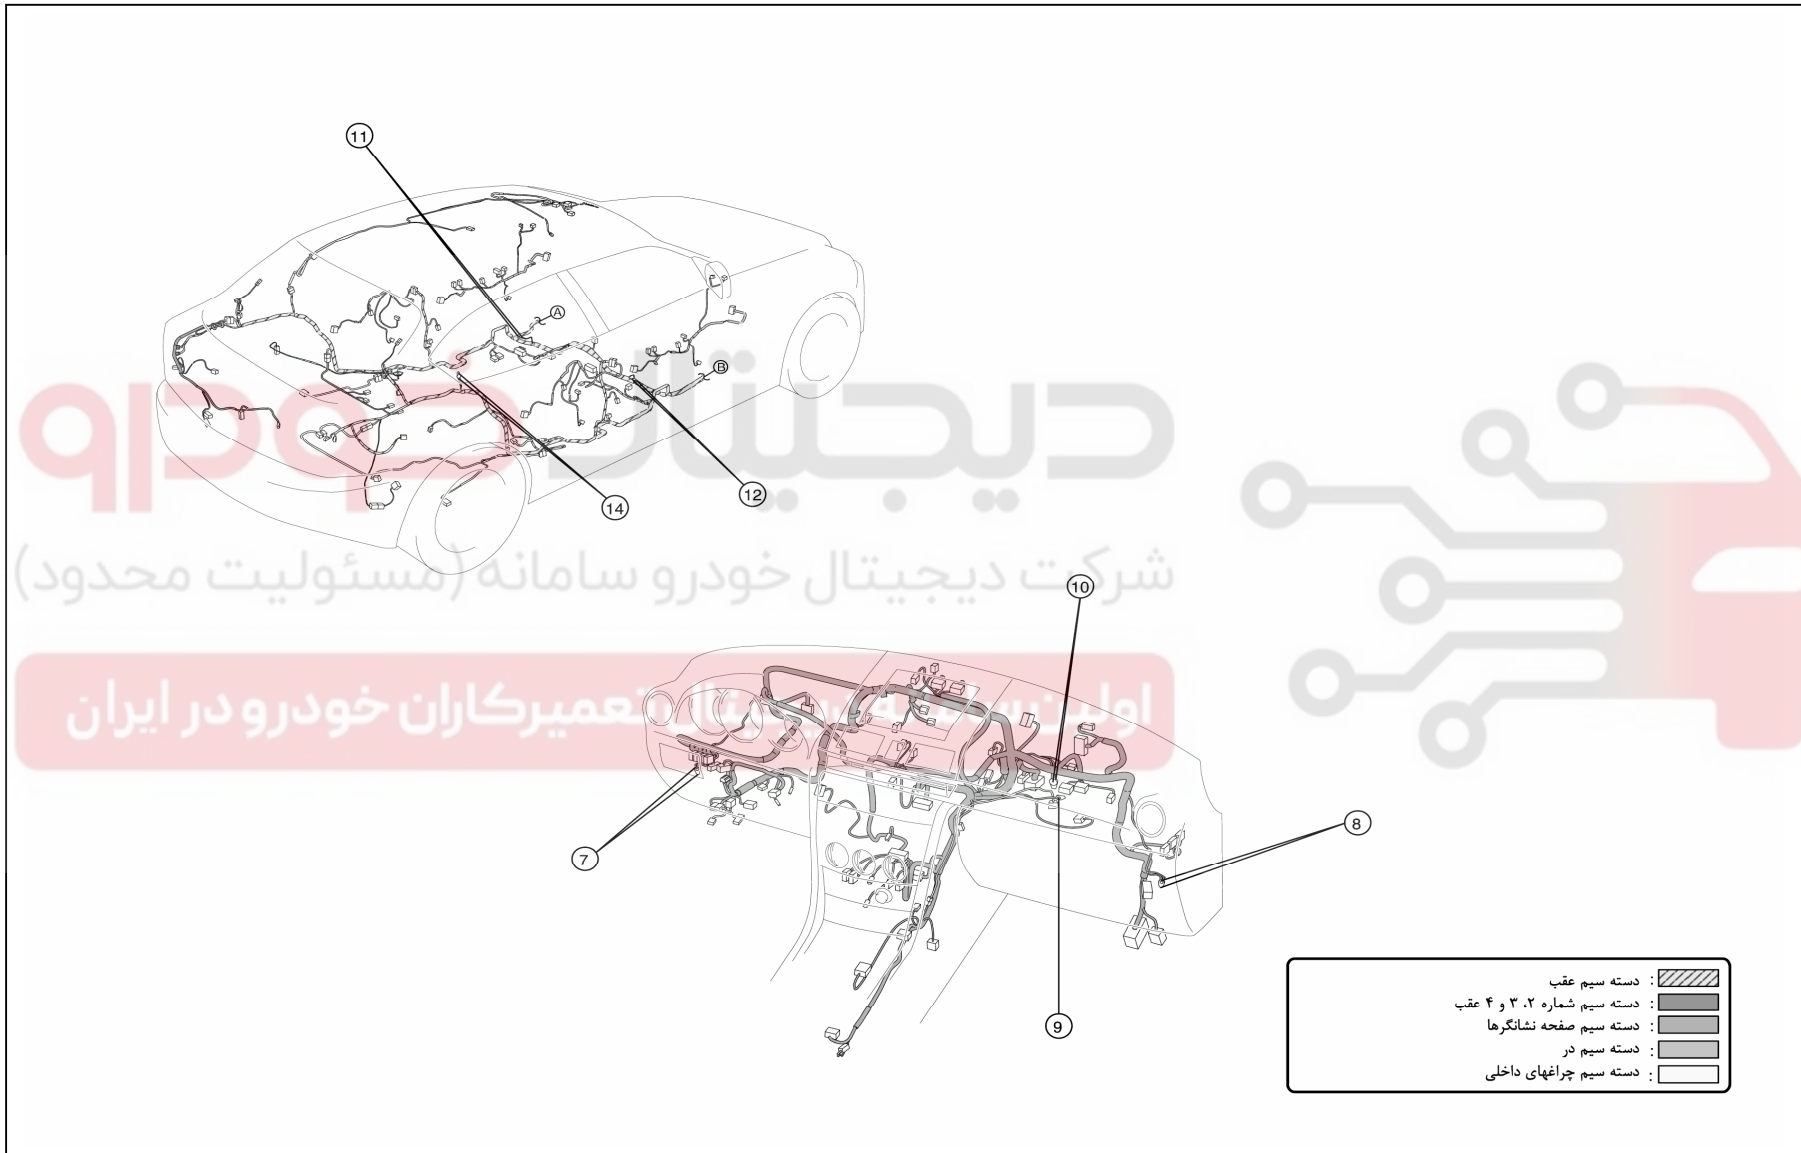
11
A
B
14
12
دیجیتال خودرو
شرکت دیجیتال خودرو سامانه (مسئولیت محدود)
اولین سامانه دیجیتال تعمیرکاران خودرو در ایران
10
7
8
9
: دسته سیم عقب
: دسته سیم شماره ۲، ۳ و ۴ عقب
: دسته سیم صفحه نشانگرها
: دسته سیم در
: دسته سیم چراغهای داخلی